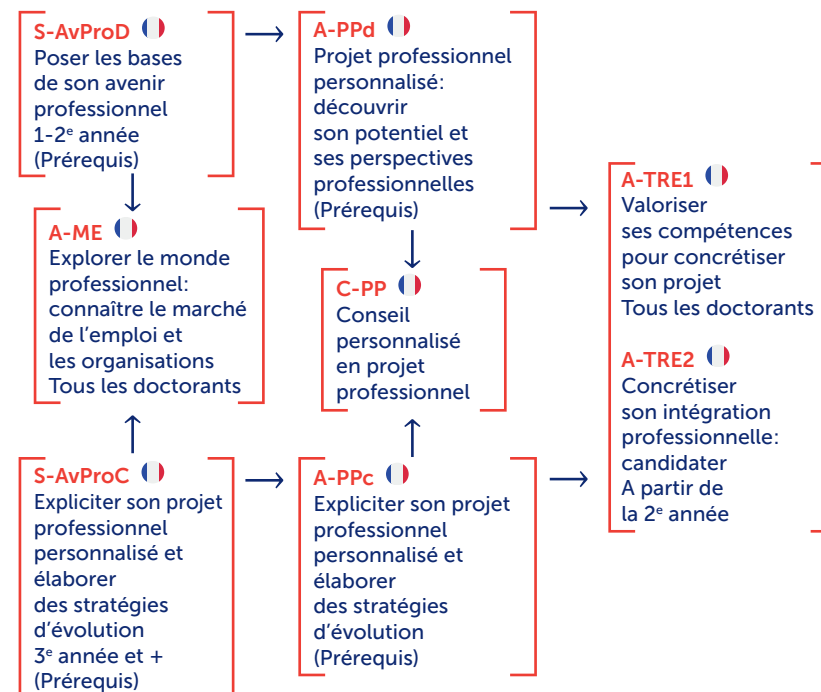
S-AvProD
Poser les bases de son avenir professionnel 1-2$^{e}$ année (Prérequis)

A-PPd
Projet professionnel personnalisé: découvrir son potentiel et ses perspectives professionnelles (Prérequis)

A-TRE1
Valoriser ses compétences pour concrétiser son projet Tous les doctorants

A-TRE2
Concrétiser son intégration professionnelle: candidater A partir de la 2$^{e}$ année

A-ME
Explorer le monde professionnel: connaître le marché de l'emploi et les organisations Tous les doctorants

C-PP
Conseil personnalisé en projet professionnel

S-AvProC
Expliciter son projet professionnel personnalisé et élaborer des stratégies d'évolution 3$^{e}$ année et + (Prérequis)

A-PPc
Expliciter son projet professionnel personnalisé et élaborer des stratégies d'évolution (Prérequis)